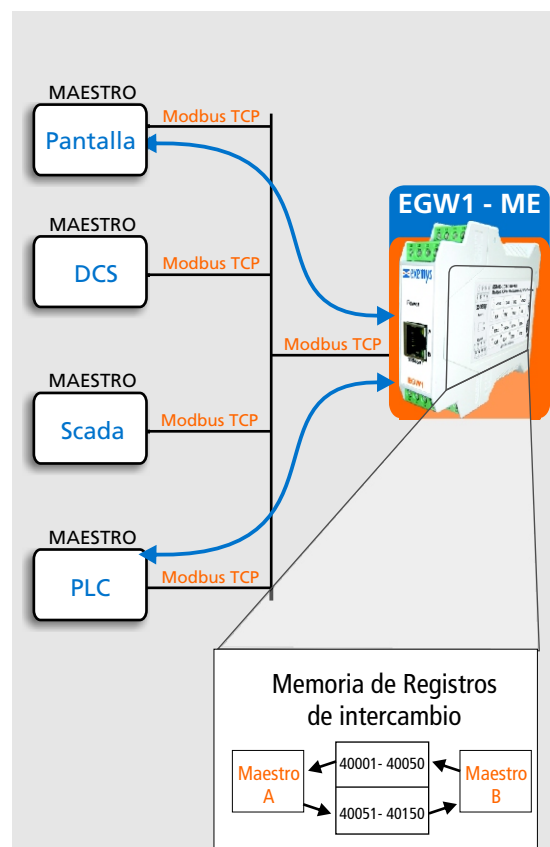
MAESTRO
Pantalla
Modbus TCP

MAESTRO
DCS
Modbus TCP

MAESTRO
Scada
Modbus TCP

MAESTRO
PLC
Modbus TCP

Modbus TCP

EGW1 - ME

Memoria de Registros de intercambio

Maestro A

40001- 40050

40051- 40150

Maestro B